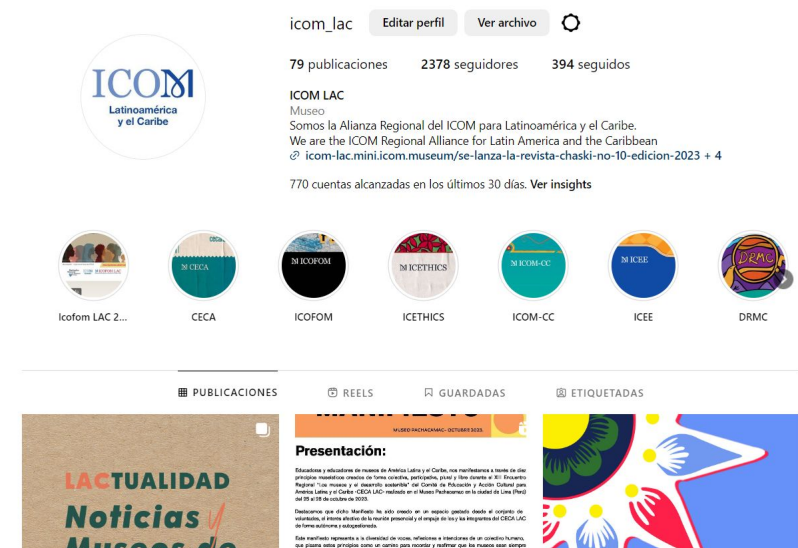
ICOM
Latinoamérica y el Caribe

icom_lac
Editar perfil
Ver archivo

79 publicaciones
2378 seguidores
394 seguidos

ICOM LAC
Museo
Somos la Alianza Regional del ICOM para Latinoamérica y el Caribe.
We are the ICOM Regional Alliance for Latin America and the Caribbean
icom-lac.mini.icom.museum/se-lanza-la-revista-chaski-no-10-edicion-2023 + 4

770 cuentas alcanzadas en los últimos 30 días. Ver insights

Icofom LAC 2...
CECA
ICOFOM
ICETHICS
ICOM-CC
ICEE
DRMC

PUBLICACIONES
REELS
GUARDADAS
ETIQUETADAS

LACTUALIDAD
Noticias y
Museos de

Presentación:

Educadoras y educadores de museos de América Latina y el Caribe, nos manifestamos a través de diez principios museísticos creados de forma colectiva, participativa, plural y libre durante el XIII Encuentro Regional "Los museos y el desarrollo sostenible" del Comité de Educación y Acción Cultural para América Latina y el Caribe -CECA LAC- realizado en el Museo Pachacamac en la ciudad de Lima (Perú) del 25 al 28 de octubre de 2023.

Destacamos que dicho Manifiesto ha sido creado en un espacio gestado desde el conjunto de voluntades, el interés efectivo de la reunión presencial y el empuje de los y las integrantes del CECA LAC de forma autónoma y autogestionada.

Este manifiesto representa a la diversidad de voces, reflexiones e intenciones de un colectivo humano, que plasma estos principios como un camino para recordar y reafirmar que los museos son siempre